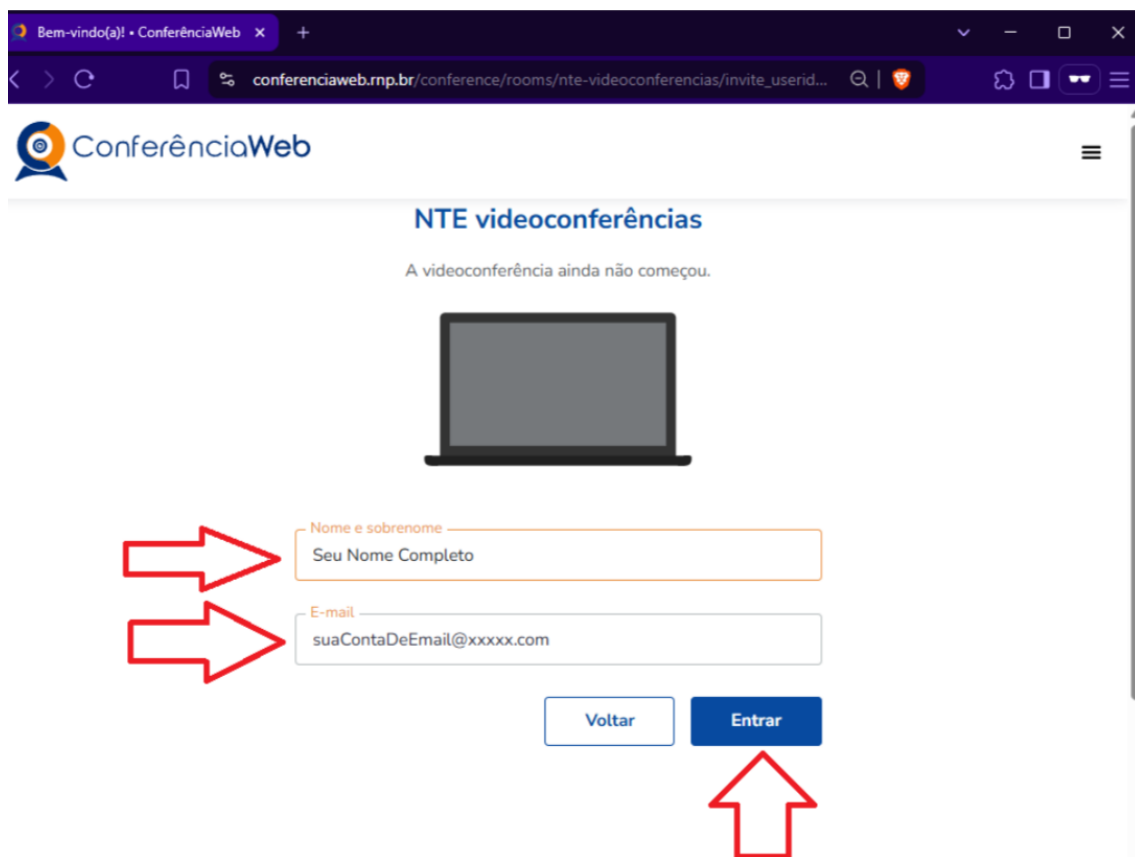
Bem-vindo(a)! • ConferênciaWeb ×
+

conferenciaweb.rnp.br/conference/rooms/nte-videoconferencias/invite_userid...

ConferênciaWeb

NTE videoconferências

A videoconferência ainda não começou.

Nome e sobrenome
Seu Nome Completo

E-mail
suaContaDeEmail@xxxxx.com

Voltar
Entrar